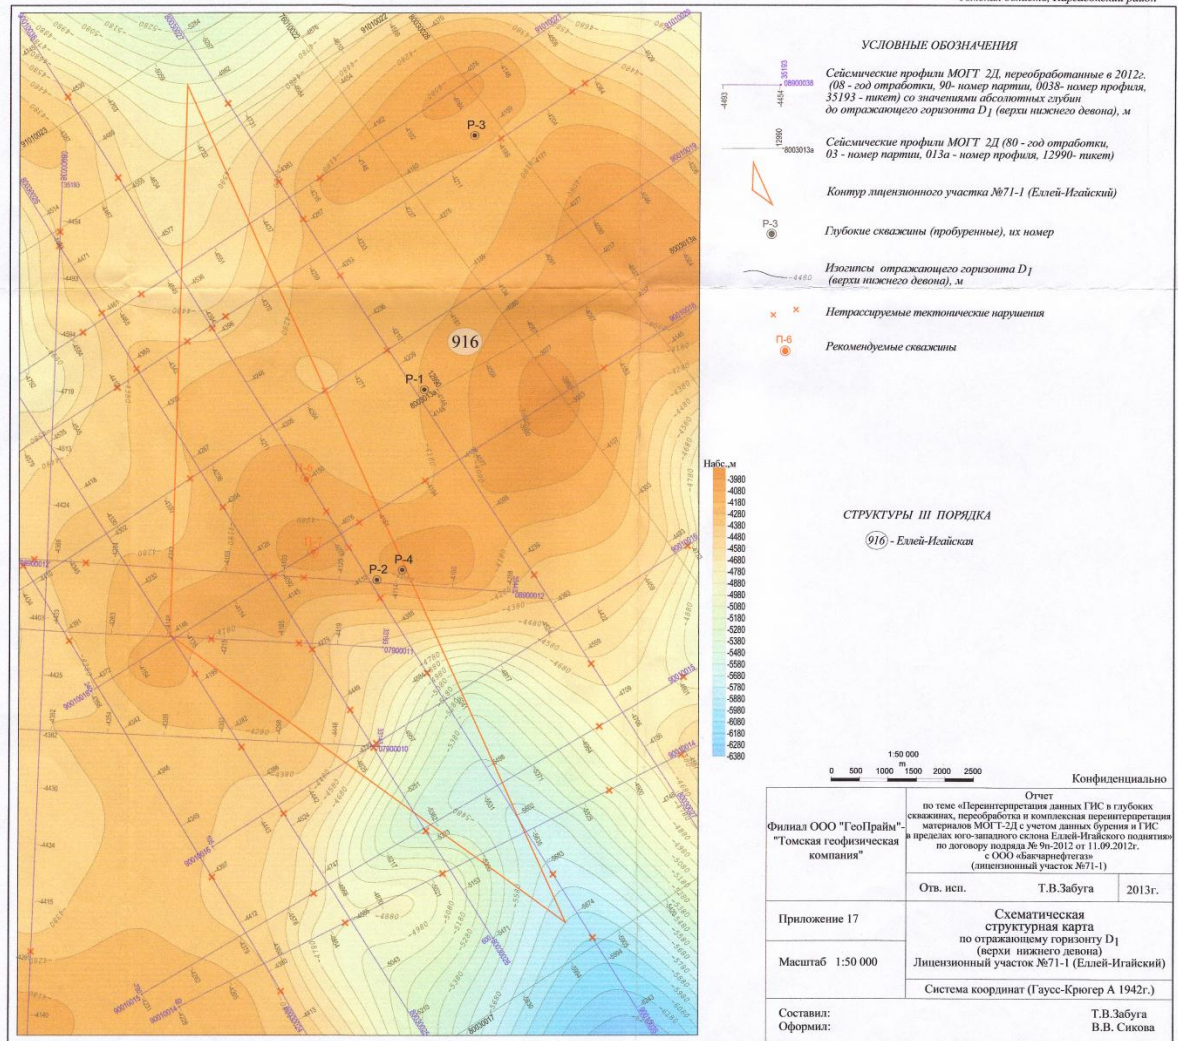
УСЛОВНЫЕ ОБОЗНАЧЕНИЯ

Сейсмические профили МОГТ 2Д, переобработанные в 2012г. (08 - год отработки, 90- номер партии, 0038- номер профиля, 35193 - пикет) со значениями абсолютных глубин до отражающего горизонта $D_1$ (верхи нижнего девона), м

Сейсмические профили МОГТ 2Д (80 - год отработки, 03 - номер партии, 013а - номер профиля, 12990- пикет)

Контур лицензионного участка №71-1 (Еллей-Игайский)

Р-3
Глубокие скважины (пробуренные), их номер

Изогипсы отражающего горизонта $D_1$ (верхи нижнего девона), м

Нетрассируемые тектонические нарушения

П-6
Рекомендуемые скважины

Р-3
916
Р-1
П-6
П-7
Р-2
Р-4

Набс.,м
-3980
-4080
-4180
-4280
-4380
-4480
-4580
-4680
-4780
-4880
-4980
-5080
-5180
-5280
-5380
-5480
-5580
-5680
-5780
-5880
-5980
-6080
-6180
-6280
-6380

СТРУКТУРЫ III ПОРЯДКА

916 - Еллей-Игайская

1:50 000
m
0 500 1000 1500 2000 2500

Конфиденциально

Филиал ООО "ГеоПрайм"- "Томская геофизическая компания"

Отчет
по теме «Переинтерпретация данных ГИС в глубоких скважинах, переобработка и комплексная переинтерпретация материалов МОГТ-2Д с учетом данных бурения и ГИС в пределах юго-западного склона Еллей-Игайского поднятия» по договору подряда № 9п-2012 от 11.09.2012г. с ООО «Бакчарнефтегаз» (лицензионный участок №71-1)

Отв. исп. Т.В.Забуга 2013г.

Приложение 17

Схематическая структурная карта по отражающему горизонту $D_1$ (верхи нижнего девона) Лицензионный участок №71-1 (Еллей-Игайский)

Масштаб 1:50 000

Система координат (Гаусс-Крюгер А 1942г.)

Составил: Т.В.Забуга
Оформил: В.В. Сикова